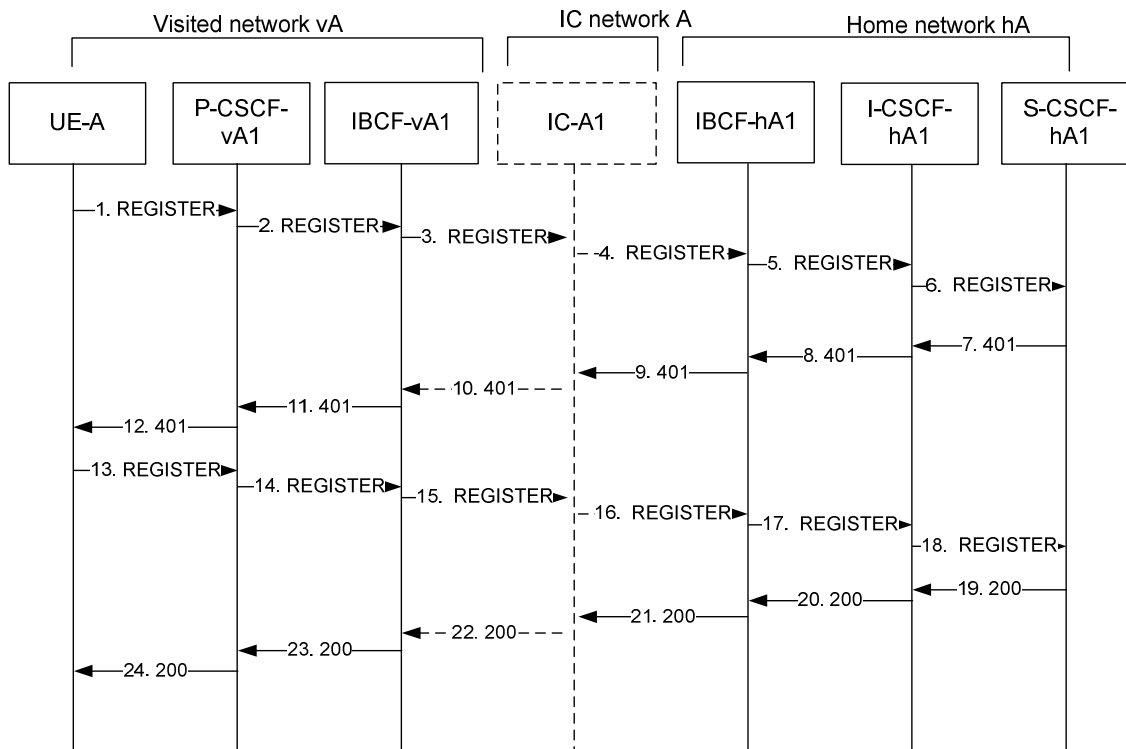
Visited network vA

IC network A

Home network hA

UE-A

P-CSCF-vA1

IBCF-vA1

IC-A1

IBCF-hA1

I-CSCF-hA1

S-CSCF-hA1

1. REGISTER

2. REGISTER

3. REGISTER

4. REGISTER

5. REGISTER

6. REGISTER

7. 401

8. 401

9. 401

10. 401

11. 401

12. 401

13. REGISTER

14. REGISTER

15. REGISTER

16. REGISTER

17. REGISTER

18. REGISTER

19. 200

20. 200

21. 200

22. 200

23. 200

24. 200